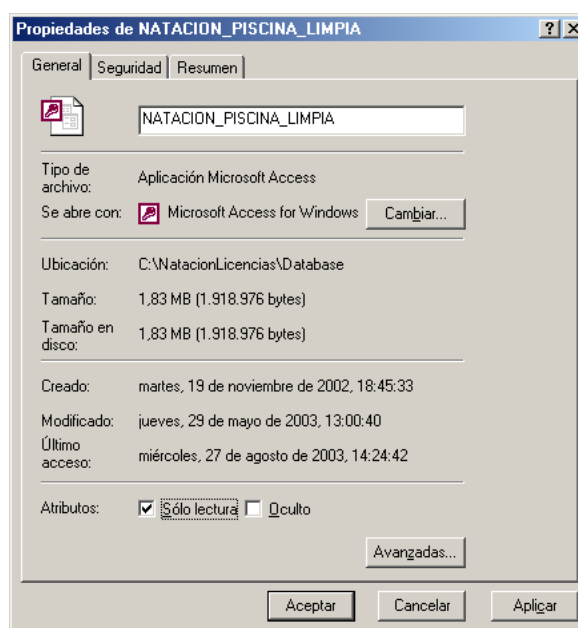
Propiedades de NATACION_PISCINA_LIMPIA ? X

General | Seguridad | Resumen

NATACION_PISCINA_LIMPIA

Tipo de archivo: Aplicación Microsoft Access

Se abre con: Microsoft Access for Windows Cambiar...

Ubicación: C:\NatacionLicencias\Database

Tamaño: 1,83 MB (1.918.976 bytes)

Tamaño en disco: 1,83 MB (1.918.976 bytes)

Creado: martes, 19 de noviembre de 2002, 18:45:33

Modificado: jueves, 29 de mayo de 2003, 13:00:40

Último acceso: miércoles, 27 de agosto de 2003, 14:24:42

Atributos: Sólo lectura Oculto

Avanzadas...

Aceptar Cancelar Aplicar